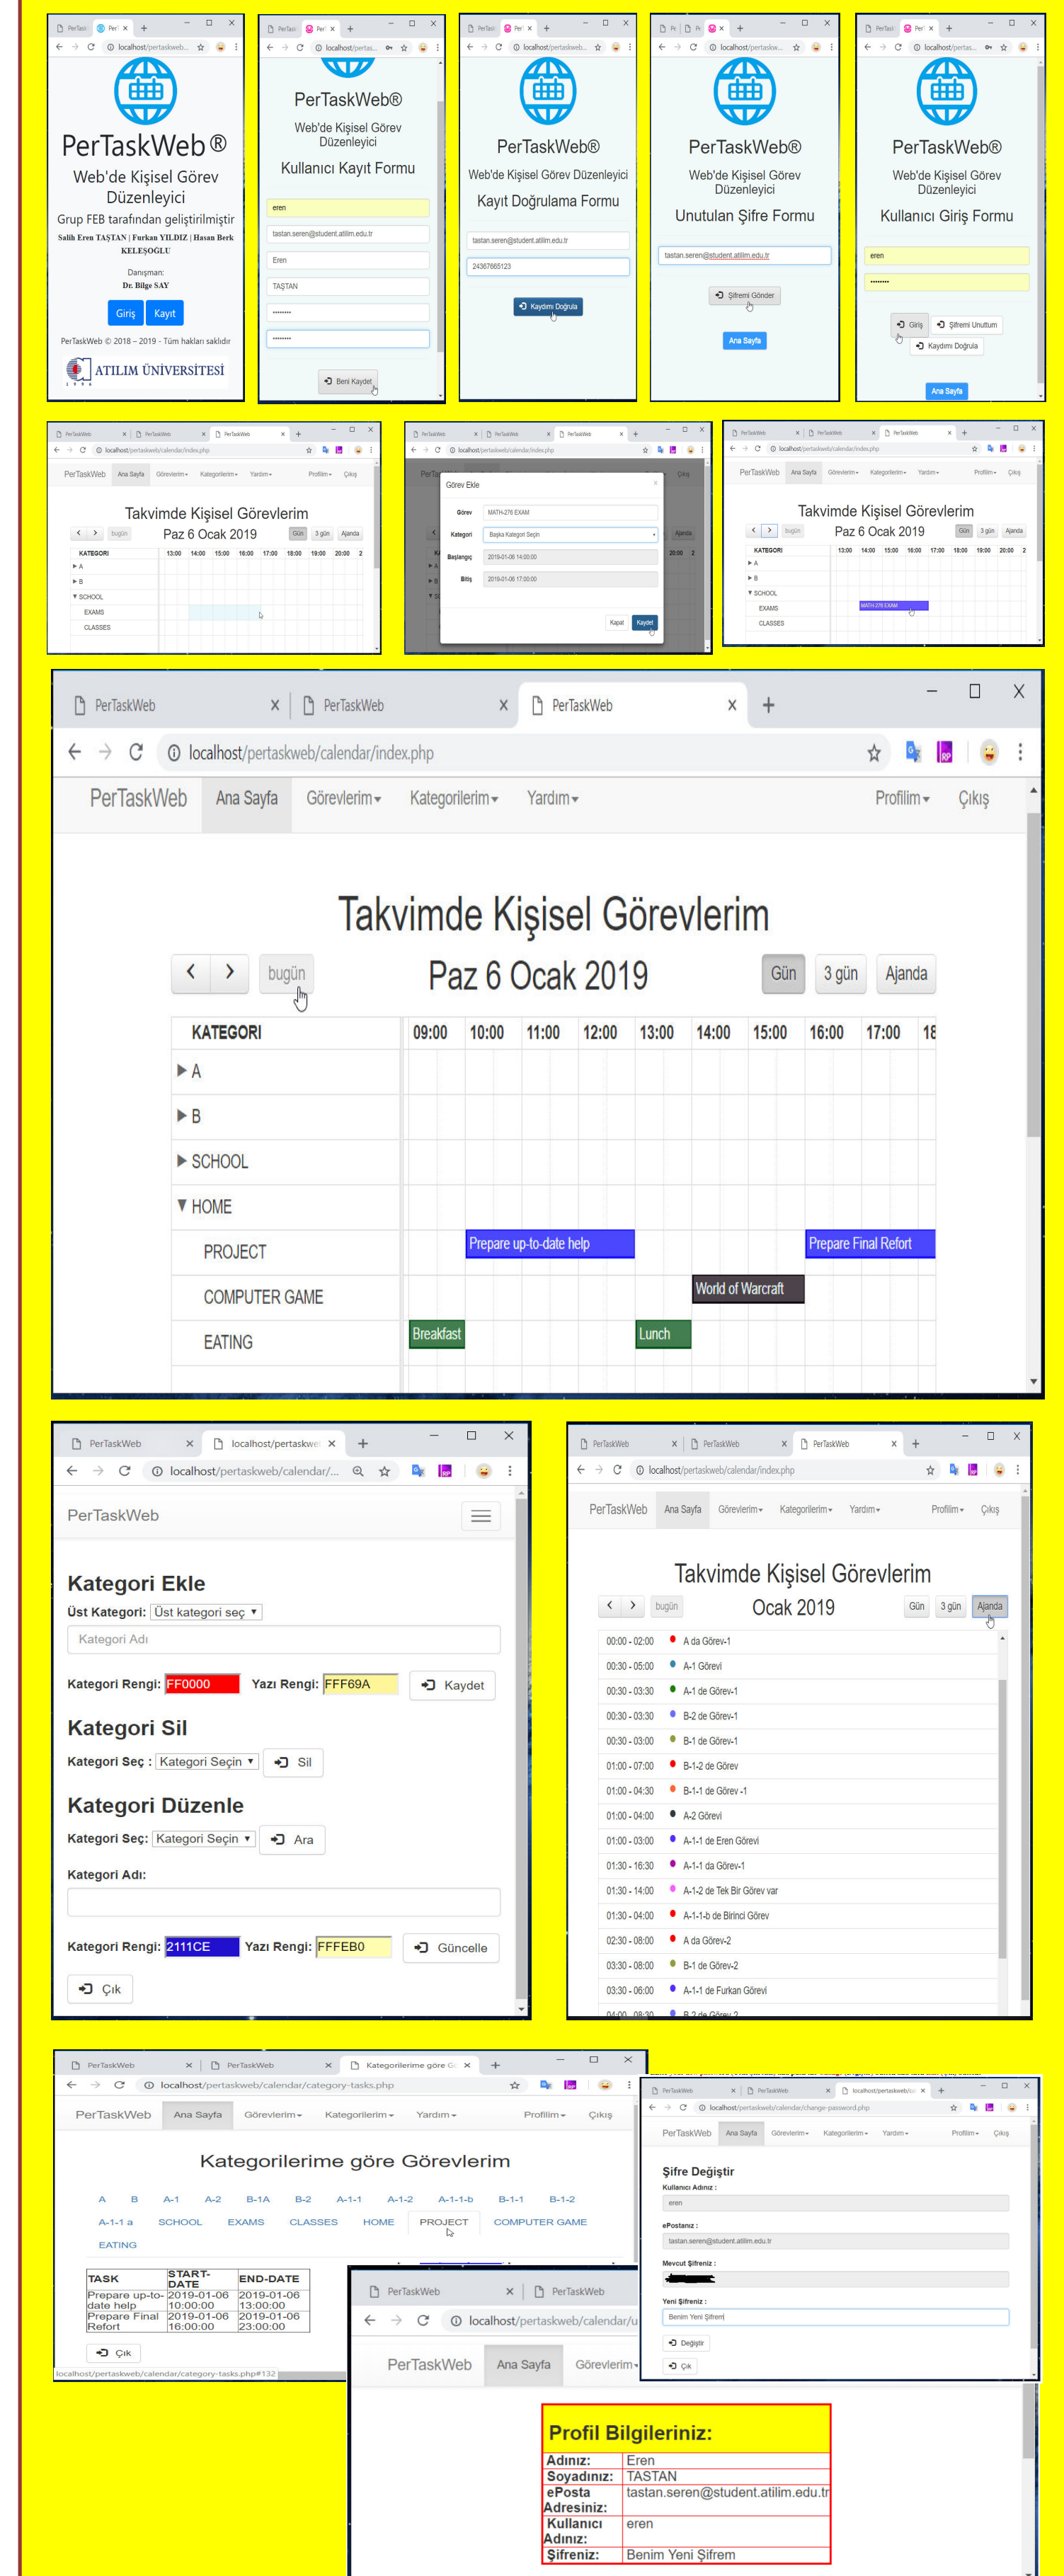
PerTaskWeb®
Web'de Kişisel Görev Düzenleyici
Grup FEB tarafından geliştirilmiştir
Salih Eren TAŞTAN | Furkan YILDIZ | Hasan Berk KELEŞOĞLU
Danışman:
Dr. Bilge SAY
Giriş Kayıt
PerTaskWeb © 2018 – 2019 - Tüm hakları saklıdır
ATILIM ÜNİVERSİTESİ

PerTaskWeb®
Web'de Kişisel Görev Düzenleyici
Kullanıcı Kayıt Formu
eren
tastan.seren@student.atilim.edu.tr
Eren
TAŞTAN
Beni Kaydet

PerTaskWeb®
Web'de Kişisel Görev Düzenleyici
Kayıt Doğrulama Formu
tastan.seren@student.atilim.edu.tr
24367665123
Kaydımı Doğrula

PerTaskWeb®
Web'de Kişisel Görev Düzenleyici
Unutulan Şifre Formu
tastan.seren@student.atilim.edu.tr
Şifremi Gönder
Ana Sayfa

PerTaskWeb®
Web'de Kişisel Görev Düzenleyici
Kullanıcı Giriş Formu
eren
Giriş Şifremi Unuttum
Kaydımı Doğrula
Ana Sayfa

PerTaskWeb Ana Sayfa Görevlerim Kategorilerim Yardım Profilim Çıkış
Takvimde Kişisel Görevlerim
bugün Paz 6 Ocak 2019 Gün 3 gün Ajanda
KATEGORI 13:00 14:00 15:00 16:00 17:00 18:00 19:00 20:00
A
B
SCHOOL
EXAMS
CLASSES

Görev Ekle
Görev MATH-276 EXAM
Kategori Başka Kategori Seçin
Başlangıç 2019-01-06 14:00:00
Bitiş 2019-01-06 17:00:00
Kapat Kaydet

Takvimde Kişisel Görevlerim
Paz 6 Ocak 2019
MATH-276 EXAM

PerTaskWeb PerTaskWeb PerTaskWeb
localhost/pertaskweb/calendar/index.php
PerTaskWeb Ana Sayfa Görevlerim Kategorilerim Yardım Profilim Çıkış
Takvimde Kişisel Görevlerim
bugün Paz 6 Ocak 2019 Gün 3 gün Ajanda
| KATEGORI | 09:00 | 10:00 | 11:00 | 12:00 | 13:00 | 14:00 | 15:00 | 16:00 | 17:00 | 18 |
|---|---|---|---|---|---|---|---|---|---|---|
| A | | | | | | | | | | |
| B | | | | | | | | | | |
| SCHOOL | | | | | | | | | | |
| HOME | | | | | | | | | | |
| PROJECT | | Prepare up-to-date help | | | | | | Prepare Final Refort | | |
| COMPUTER GAME | | | | | | World of Warcraft | | | | |
| EATING | Breakfast | | | | Lunch | | | | | |

PerTaskWeb localhost/pertaskweb
localhost/pertaskweb/calendar/...
PerTaskWeb
Kategori Ekle
Üst Kategori: Üst kategori seç
Kategori Adı
Kategori Rengi: FF0000 Yazı Rengi: FFF69A Kaydet
Kategori Sil
Kategori Seç : Kategori Seçin Sil
Kategori Düzenle
Kategori Seç: Kategori Seçin Ara
Kategori Adı:
Kategori Rengi: 2111CE Yazı Rengi: FFFEB0 Güncelle
Çık

PerTaskWeb Ana Sayfa Görevlerim Kategorilerim Yardım Profilim Çıkış
Takvimde Kişisel Görevlerim
bugün Ocak 2019 Gün 3 gün Ajanda
00:00 - 02:00 A da Görev-1
00:30 - 05:00 A-1 Görevi
00:30 - 03:30 A-1 de Görev-1
00:30 - 03:30 B-2 de Görev-1
00:30 - 03:00 B-1 de Görev-1
01:00 - 07:00 B-1-2 de Görev
01:00 - 04:30 B-1-1 de Görev -1
01:00 - 04:00 A-2 Görevi
01:00 - 03:00 A-1-1 de Eren Görevi
01:30 - 16:30 A-1-1 da Görev-1
01:30 - 14:00 A-1-2 de Tek Bir Görev var
01:30 - 04:00 A-1-1-b de Birinci Görev
02:30 - 08:00 A da Görev-2
03:30 - 08:00 B-1 de Görev-2
03:30 - 06:00 A-1-1 de Furkan Görevi

PerTaskWeb PerTaskWeb Kategorilerime göre G
localhost/pertaskweb/calendar/category-tasks.php
PerTaskWeb Ana Sayfa Görevlerim Kategorilerim Yardım Profilim Çıkış
Kategorilerime göre Görevlerim
A B A-1 A-2 B-1A B-2 A-1-1 A-1-2 A-1-1-b B-1-1 B-1-2
A-1-1 a SCHOOL EXAMS CLASSES HOME PROJECT COMPUTER GAME
EATING
| TASK | START-DATE | END-DATE |
|---|---|---|
| Prepare up-to-date help | 2019-01-06 10:00:00 | 2019-01-06 13:00:00 |
| Prepare Final Refort | 2019-01-06 16:00:00 | 2019-01-06 23:00:00 |
Çık
localhost/pertaskweb/calendar/category-tasks.php#132

localhost/pertaskweb/calendar/change-password.php
PerTaskWeb Ana Sayfa Görevlerim Kategorilerim Yardım Profilim Çıkış
Şifre Değiştir
Kullanıcı Adınız :
eren
ePostanız :
tastan.seren@student.atilim.edu.tr
Mevcut Şifreniz :
Yeni Şifreniz :
Benim Yeni Şifrem
Değiştir
Çık

PerTaskWeb PerTaskWeb
localhost/pertaskweb/calendar/u
PerTaskWeb Ana Sayfa Görevlerim
Profil Bilgileriniz:
| Adınız: | Eren |
|---|---|
| Soyadınız: | TAŞTAN |
| ePosta Adresiniz: | tastan.seren@student.atilim.edu.tr |
| Kullanıcı Adınız: | eren |
| Şifreniz: | Benim Yeni Şifrem |